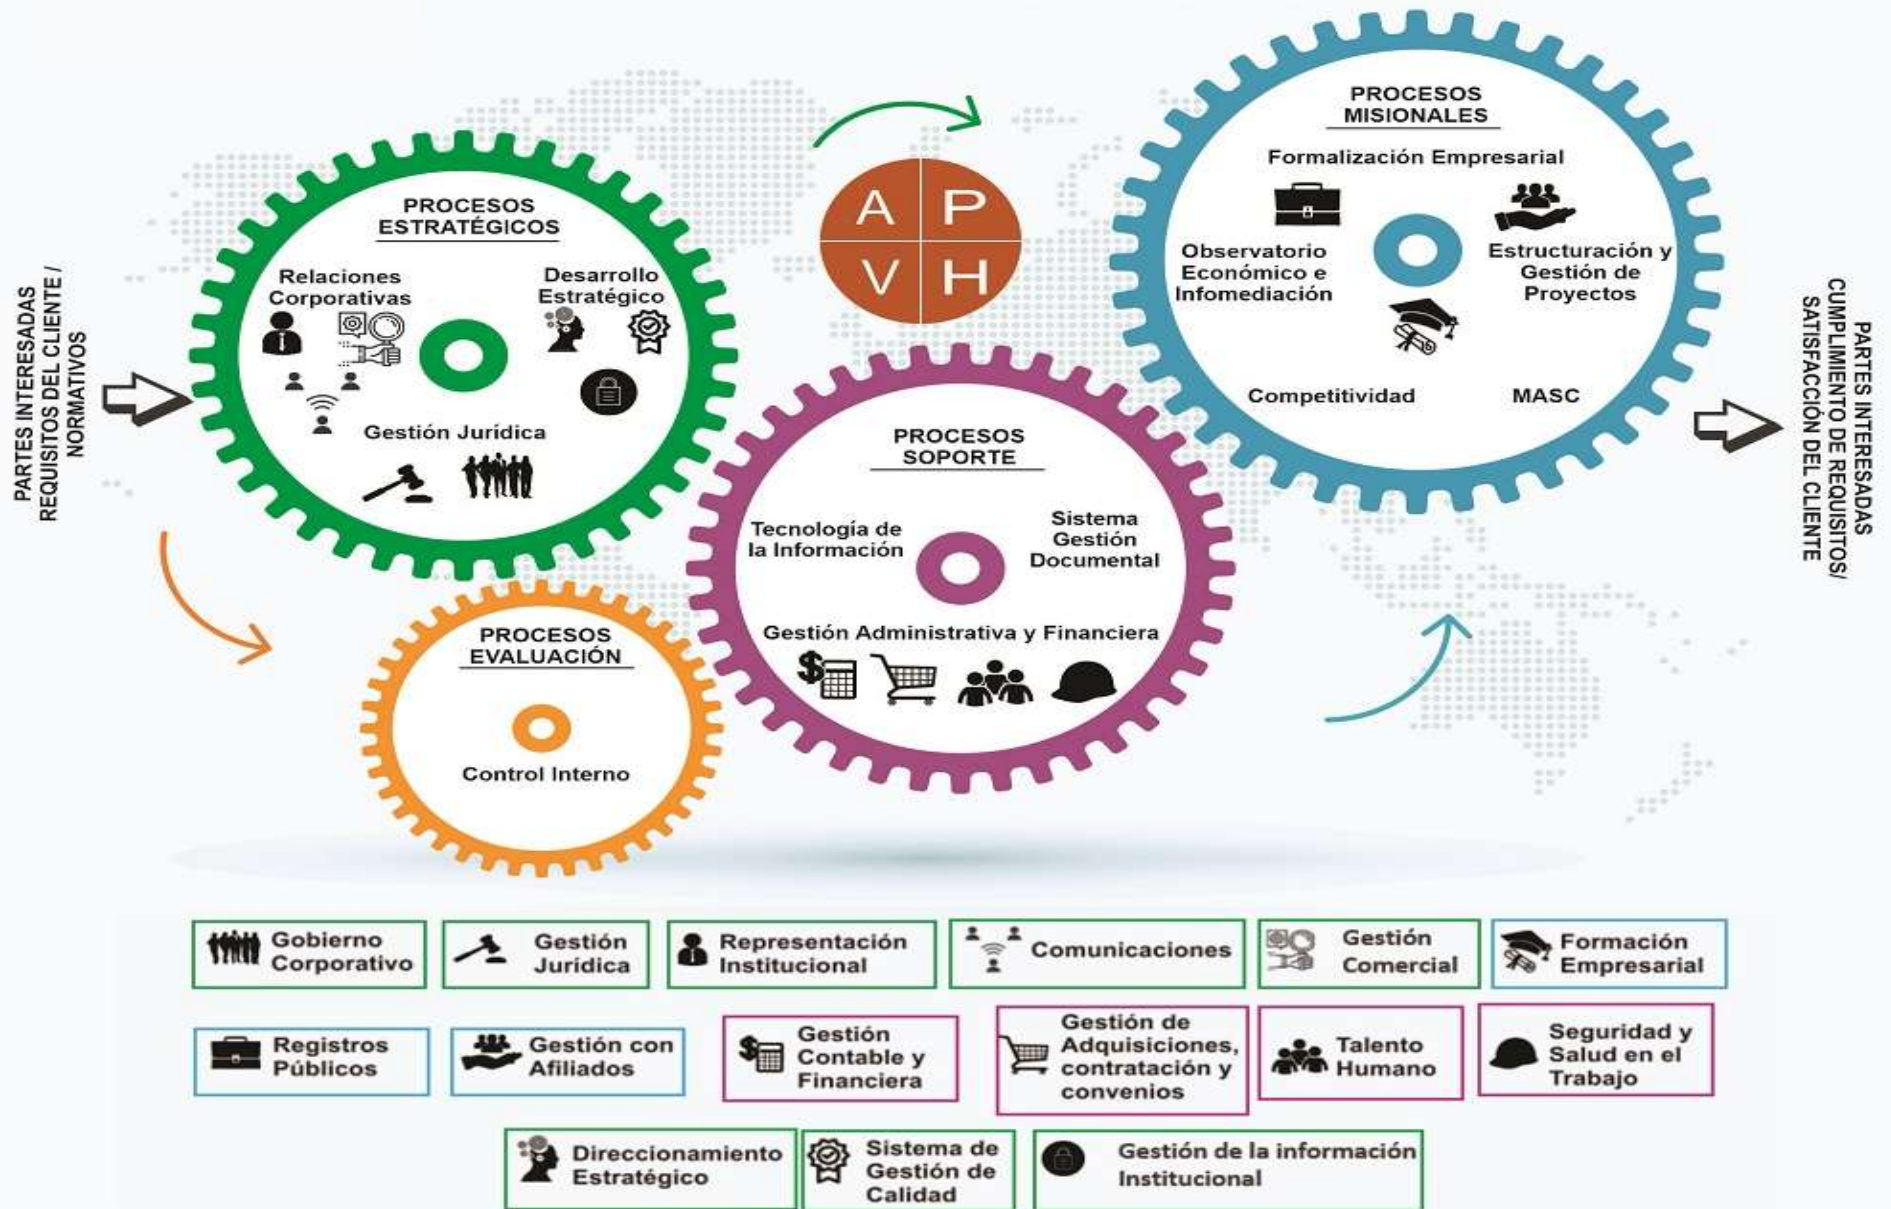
PARTES INTERESADAS
REQUISITOS DEL CLIENTE /
NORMATIVOS

PROCESOS
ESTRATÉGICOS

Relaciones
Corporativas

Desarrollo
Estratégico

Gestión Jurídica

A P
V H

PROCESOS
MISIONALES

Formalización Empresarial

Observatorio
Económico e
Infomediación

Estructuración y
Gestión de
Proyectos

Competitividad

MASC

PARTES INTERESADAS
CUMPLIMIENTO DE REQUISITOS/
SATISFACCIÓN DEL CLIENTE

PROCESOS
SOPORTE

Tecnología de
la Información

Sistema
Gestión
Documental

Gestión Administrativa y Financiera

PROCESOS
EVALUACIÓN

Control Interno

Gobierno
Corporativo

Gestión
Jurídica

Representación
Institucional

Comunicaciones

Gestión
Comercial

Formación
Empresarial

Registros
Públicos

Gestión con
Afiliados

Gestión
Contable y
Financiera

Gestión de
Adquisiciones,
contratación y
convenios

Talento
Humano

Seguridad y
Salud en el
Trabajo

Direccionamiento
Estratégico

Sistema de
Gestión de
Calidad

Gestión de la información
Institucional